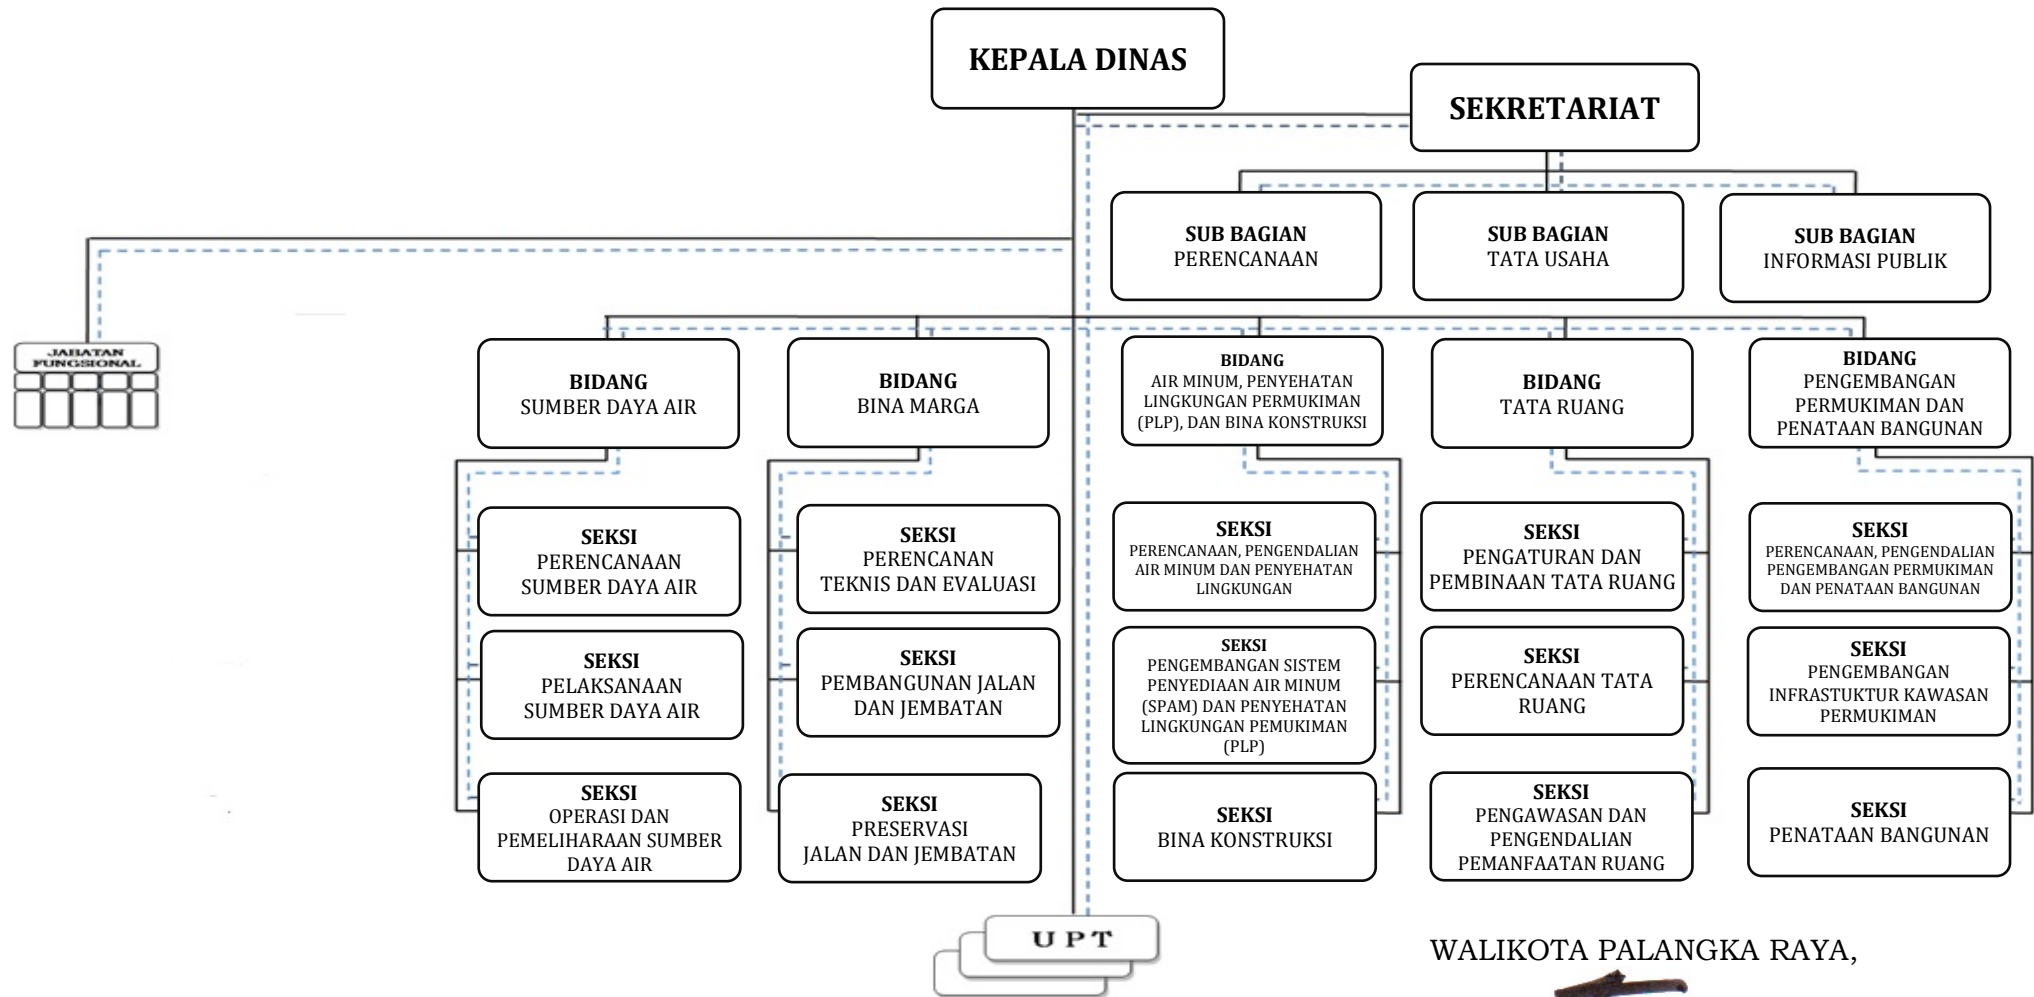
KEPALA DINAS

SEKRETARIAT

SUB BAGIAN PERENCANAAN

SUB BAGIAN TATA USAHA

SUB BAGIAN INFORMASI PUBLIK

JABATAN FUNGSIONAL

BIDANG SUMBER DAYA AIR

SEKSI PERENCANAAN SUMBER DAYA AIR

SEKSI PELAKSANAAN SUMBER DAYA AIR

SEKSI OPERASI DAN PEMELIHARAAN SUMBER DAYA AIR

BIDANG BINA MARGA

SEKSI PERENCANAN TEKNIS DAN EVALUASI

SEKSI PEMBANGUNAN JALAN DAN JEMBATAN

SEKSI PRESERVASI JALAN DAN JEMBATAN

BIDANG AIR MINUM, PENYEHATAN LINGKUNGAN PERMUKIMAN (PLP), DAN BINA KONSTRUKSI

SEKSI PERENCANAAN, PENGENDALIAN AIR MINUM DAN PENYEHATAN LINGKUNGAN

SEKSI PENGEMBANGAN SISTEM PENYEDIAAN AIR MINUM (SPAM) DAN PENYEHATAN LINGKUNGAN PEMUKIMAN (PLP)

SEKSI BINA KONSTRUKSI

BIDANG TATA RUANG

SEKSI PENGATURAN DAN PEMBINAAN TATA RUANG

SEKSI PERENCANAAN TATA RUANG

SEKSI PENGAWASAN DAN PENGENDALIAN PEMANFAATAN RUANG

BIDANG PENGEMBANGAN PERMUKIMAN DAN PENATAAN BANGUNAN

SEKSI PERENCANAAN, PENGENDALIAN PENGEMBANGAN PERMUKIMAN DAN PENATAAN BANGUNAN

SEKSI PENGEMBANGAN INFRASTUKTUR KAWASAN PERMUKIMAN

SEKSI PENATAAN BANGUNAN

UPT

WALIKOTA PALANGKA RAYA,